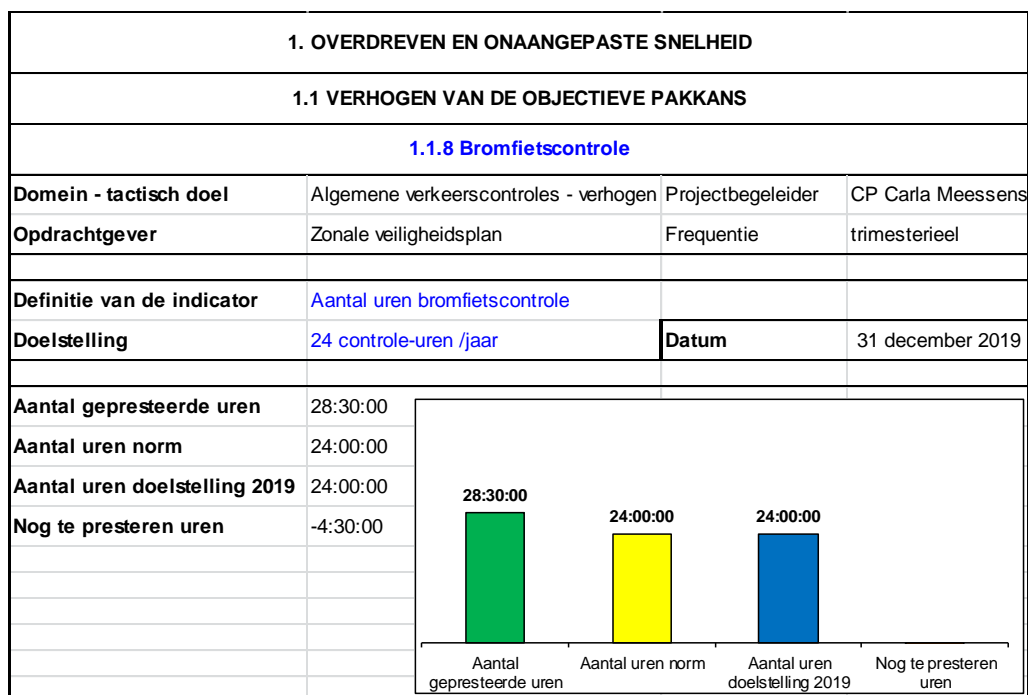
1. OVERDREVEN EN ONAANGEPASTE SNELHEID

1.1 VERHOGEN VAN DE OBJECTIEVE PAKKANS

1.1.8 Bromfietscontrole

| Domein - tactisch doel | Algemene verkeerscontroles - verhogen | Projectbegeleider | CP Carla Meessens |
|---|---|---|---|
| Opdrachtgever | Zonale veiligheidsplan | Frequentie | trimesterieel |
| | | | |
| Definitie van de indicator | Aantal uren bromfietscontrole | | |
| Doelstelling | 24 controle-uren /jaar | Datum | 31 december 2019 |

| | |
|---|---|
| Aantal gepresteerde uren | 28:30:00 |
| Aantal uren norm | 24:00:00 |
| Aantal uren doelstelling 2019 | 24:00:00 |
| Nog te presteren uren | -4:30:00 |

28:30:00
24:00:00
24:00:00

Aantal gepresteerde uren
Aantal uren norm
Aantal uren doelstelling 2019
Nog te presteren uren